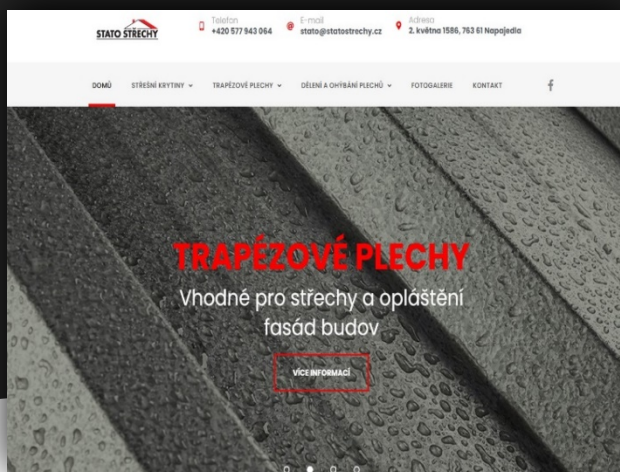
STATO STŘECHY

Telefon
+420 577 943 064

E-mail
stato@statostrechy.cz

Adresa
2. května 1586, 763 61 Napajedla

DOMŮ STŘEŠNÍ KRYTINY TRAPÉZOVÉ PLECHY DĚLENÍ A OHÝBÁNÍ PLECHŮ FOTOGALERIE KONTAKT

TRAPÉZOVÉ PLECHY

Vhodné pro střechy a opláštění fasád budov

VÍCE INFORMACÍ